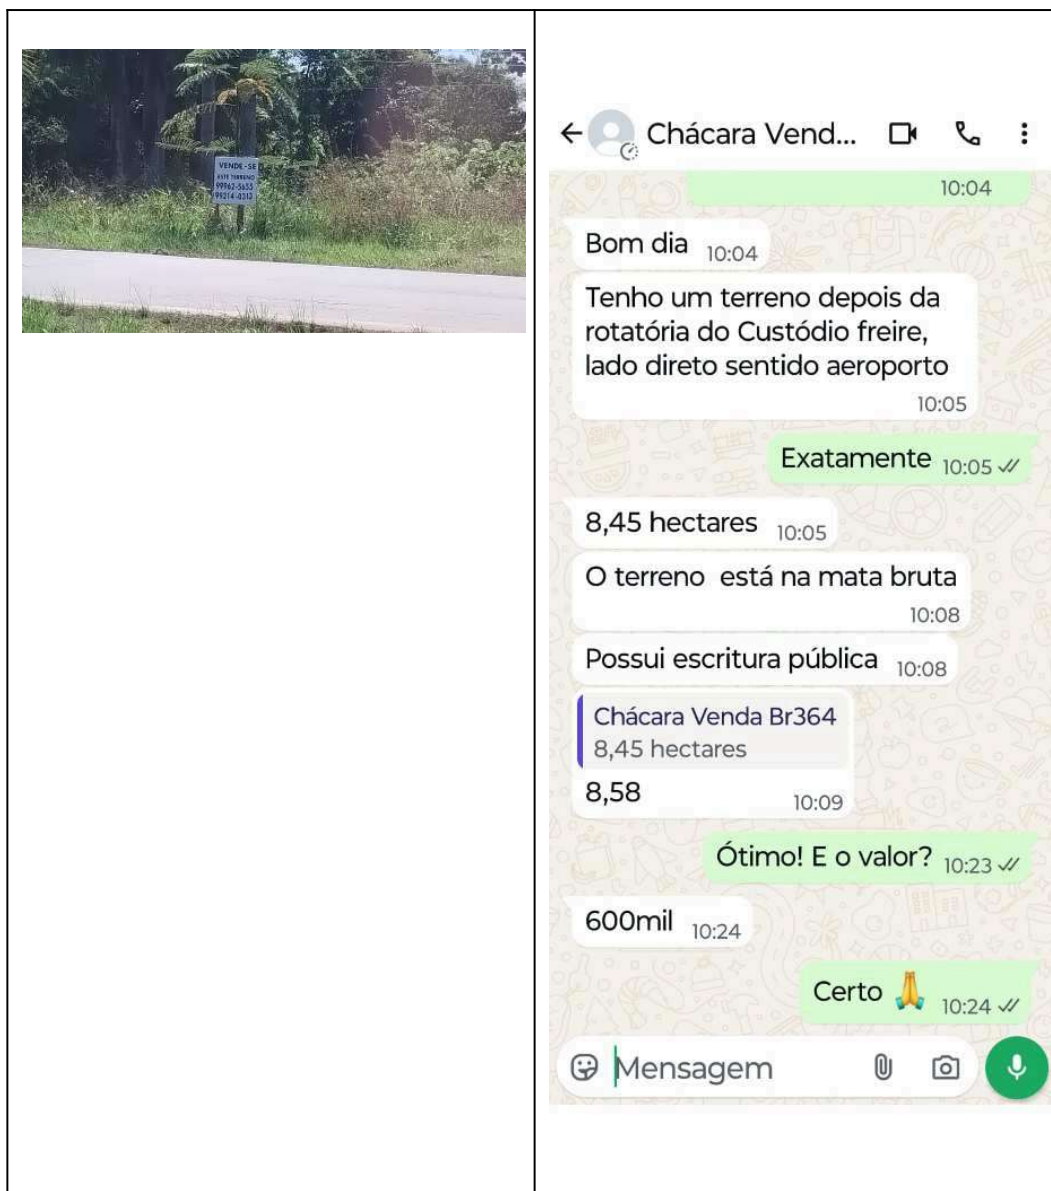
VENDE-SE
ESTE TERRENO
99962-5653
99214-0312

Chácara Vend...

10:04

Bom dia 10:04

Tenho um terreno depois da rotatória do Custódio freire, lado direto sentido aeroporto 10:05

Exatamente 10:05

8,45 hectares 10:05

O terreno está na mata bruta 10:08

Possui escritura pública 10:08

Chácara Venda Br364
8,45 hectares
8,58 10:09

Ótimo! E o valor? 10:23

600mil 10:24

Certo 🙏 10:24

Mensagem